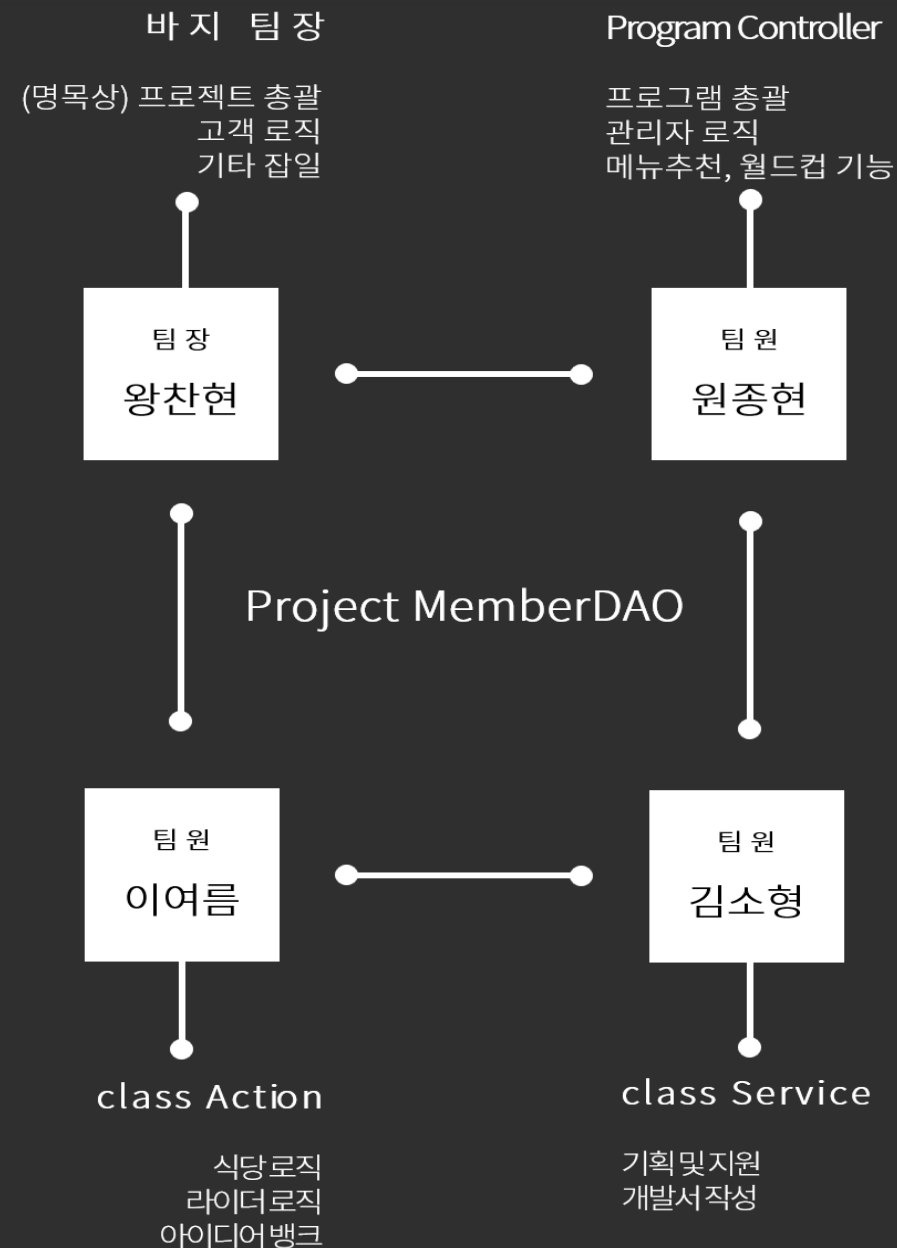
바지 팀장

(명목상) 프로젝트 총괄
고객 로직
기타 잡일

Program Controller

프로그램 총괄
관리자 로직
메뉴추천, 월드컵 기능

팀장
왕찬현

팀원
원종현

Project MemberDAO

팀원
이여름

팀원
김소형

class Action

식당로직
라이더로직
아이디어뱅크

class Service

기획및지원
개발서작성